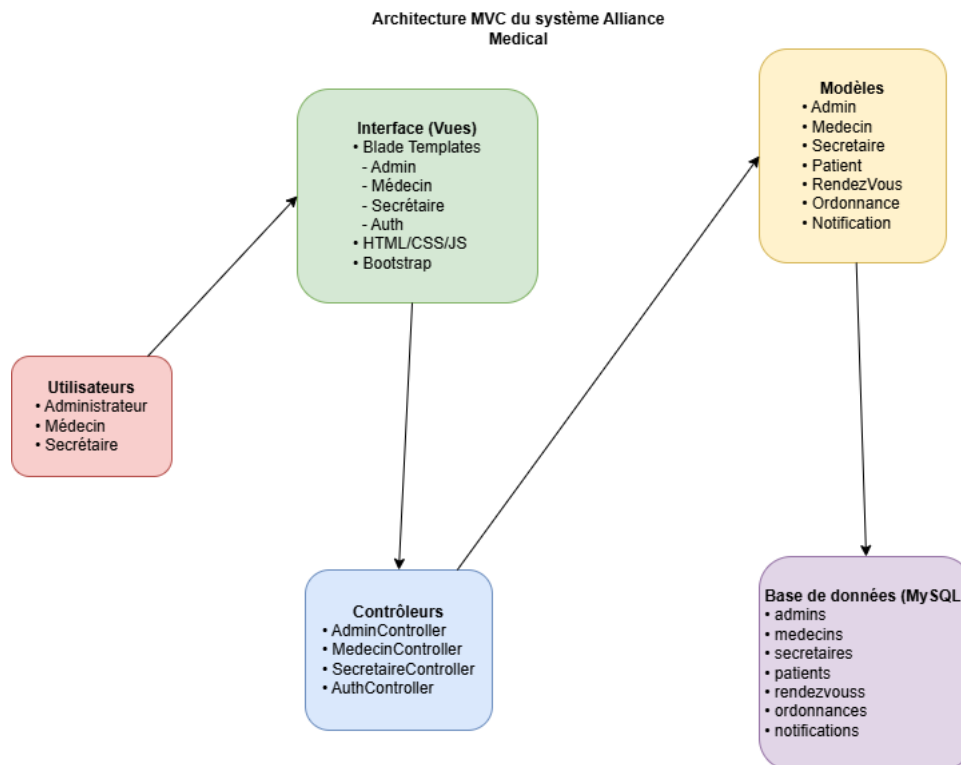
Architecture MVC du système Alliance Medical

Interface (Vues)
• Blade Templates
- Admin
- Médecin
- Secrétaire
- Auth
• HTML/CSS/JS
• Bootstrap

Modèles
• Admin
• Medecin
• Secretaire
• Patient
• RendezVous
• Ordonnance
• Notification

Utilisateurs
• Administrateur
• Médecin
• Secrétaire

Contrôleurs
• AdminController
• MedecinController
• SecretaireController
• AuthController

Base de données (MySQL
• admins
• medecins
• secretaires
• patients
• rendezvouss
• ordonnances
• notifications